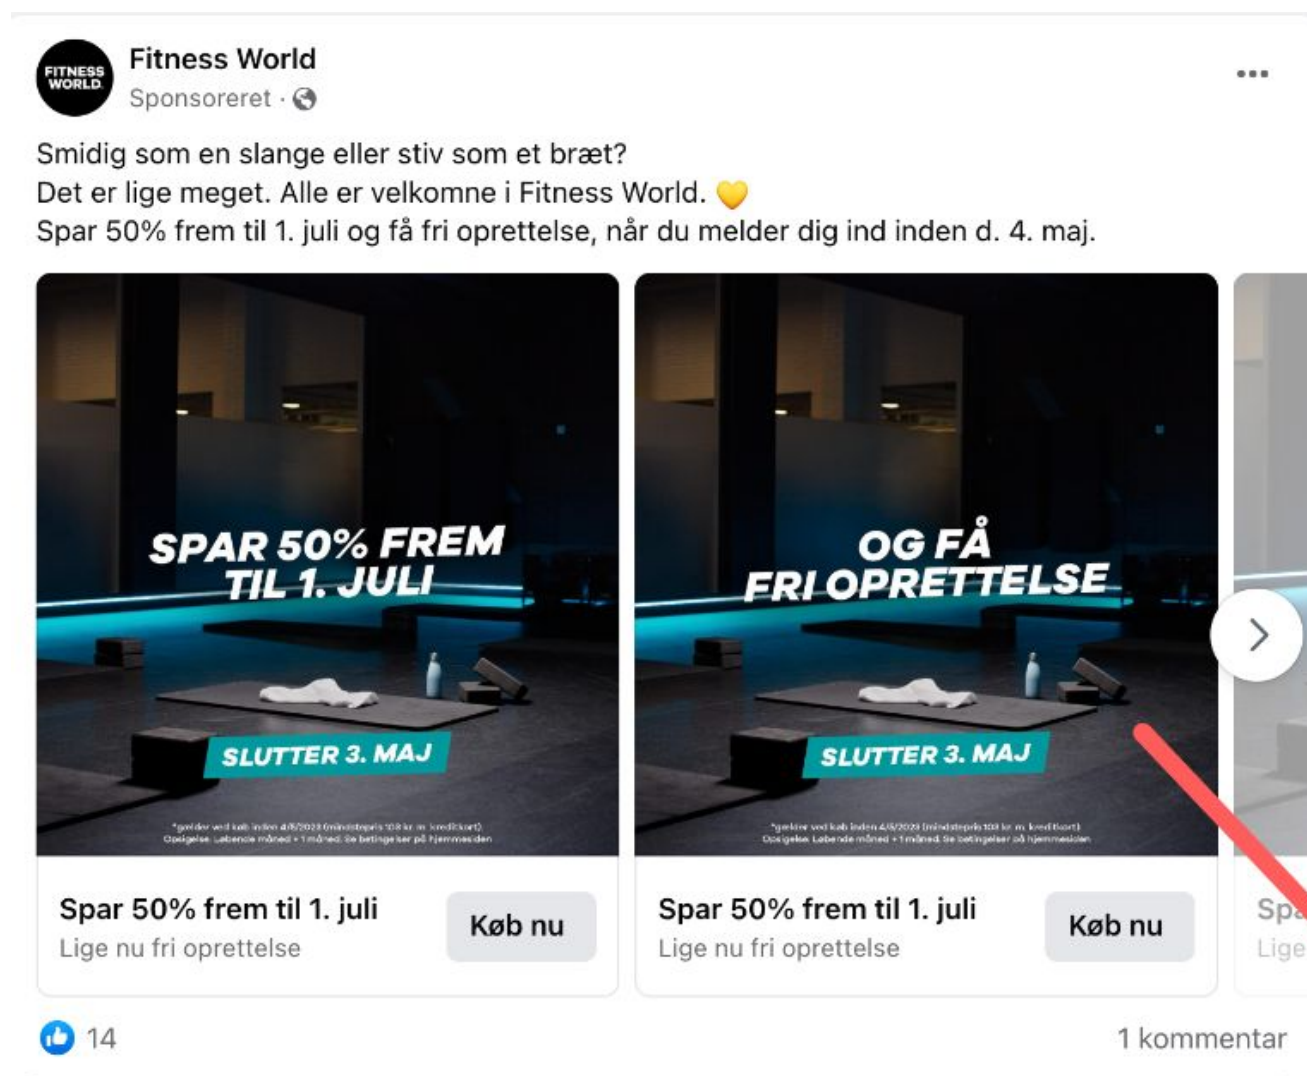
FITNESS WORLD

Fitness World
Sponsoreret ·

Smidig som en slange eller stiv som et bræt?
Det er lige meget. Alle er velkomne i Fitness World. 💛
Spar 50% frem til 1. juli og få fri oprettelse, når du melder dig ind inden d. 4. maj.

SPAR 50% FREM TIL 1. JULI

SLUTTER 3. MAJ

*gælder ved køb inden 4/5/2023 (mindstepris 108 kr. m. kreditkort). Opsigelse: Løbende måned + 1 måned. Se betingelser på hjemmesiden

Spar 50% frem til 1. juli
Lige nu fri oprettelse
Køb nu

OG FÅ FRI OPRETTELSE

SLUTTER 3. MAJ

*gælder ved køb inden 4/5/2023 (mindstepris 108 kr. m. kreditkort). Opsigelse: Løbende måned + 1 måned. Se betingelser på hjemmesiden

Spar 50% frem til 1. juli
Lige nu fri oprettelse
Køb nu

Spa
Lige

14
1 kommentar